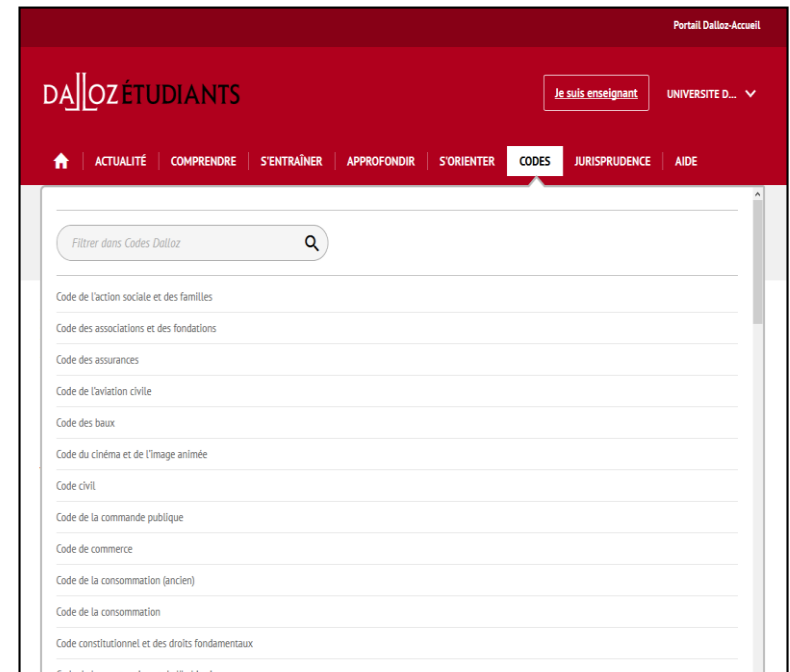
Portail Dalloz-Accueil

DALLOZ ÉTUDIANTS

Je suis enseignant

UNIVERSITE D...

ACTUALITÉ | COMPRENDRE | S'ENTRAÎNER | APPROFONDIR | S'ORIENTER | CODES | JURISPRUDENCE | AIDE

Filtrer dans Codes Dalloz

Code de l'action sociale et des familles

Code des associations et des fondations

Code des assurances

Code de l'aviation civile

Code des baux

Code du cinéma et de l'image animée

Code civil

Code de la commande publique

Code de commerce

Code de la consommation (ancien)

Code de la consommation

Code constitutionnel et des droits fondamentaux

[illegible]